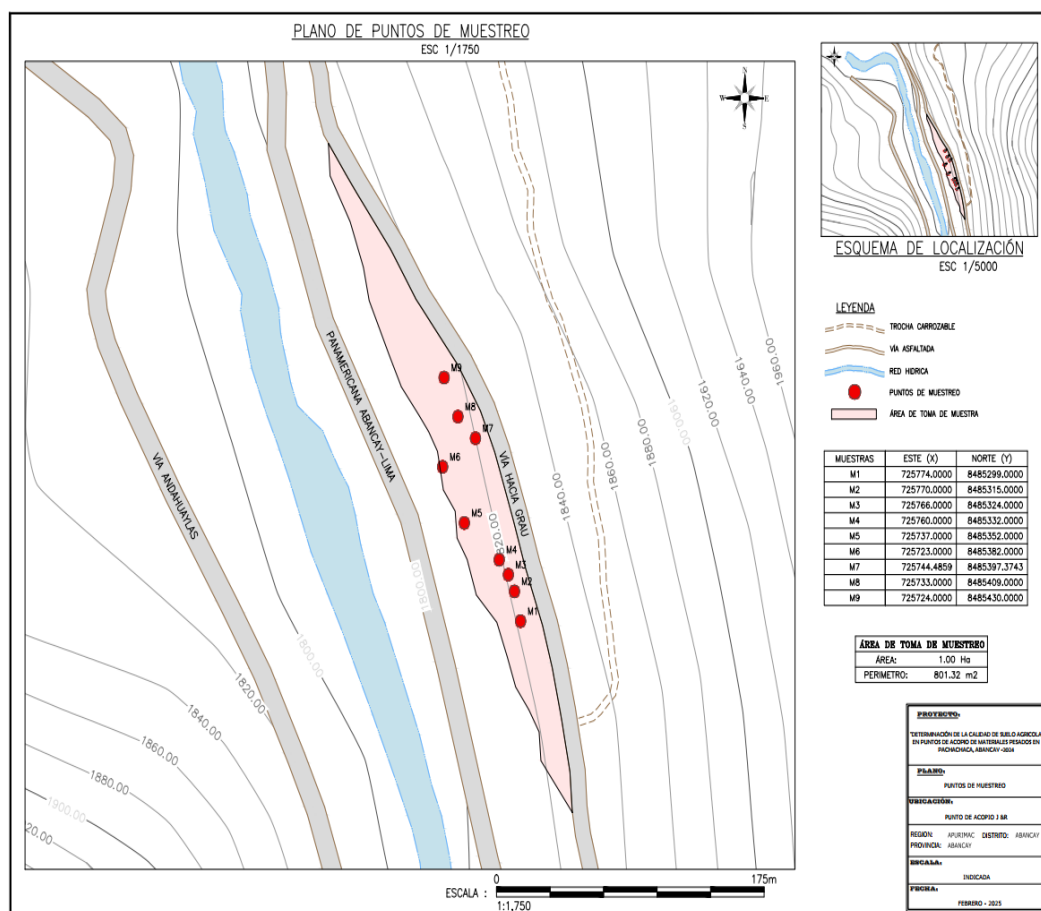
PLANO DE PUNTOS DE MUESTREO
ESC 1/1750

N
W E
S

VIA ANDAHUAYLAS
PANAMERICANA ABANCAY-LIMA
VIA HACIA GRAU

M9
M8
M7
M6
M5
M4
M3
M2
M1

1800.00
1820.00
1840.00
1860.00
1880.00
1900.00
1920.00
1940.00
1960.00
1800.00
1820.00
1840.00
1860.00
1880.00
1900.00
20.00

ESCALA : 0 175m
1:1,750

ESQUEMA DE LOCALIZACIÓN
ESC 1/5000

LEYENDA
TROCHA CARROZABLE
VÍA ASFALTADA
RED HIDRICA
PUNTOS DE MUESTREO
ÁREA DE TOMA DE MUESTRA

| MUESTRAS | ESTE (X) | NORTE (Y) |
|---|---|---|
| M1 | 725774.0000 | 8485299.0000 |
| M2 | 725770.0000 | 8485315.0000 |
| M3 | 725766.0000 | 8485324.0000 |
| M4 | 725760.0000 | 8485332.0000 |
| M5 | 725737.0000 | 8485352.0000 |
| M6 | 725723.0000 | 8485382.0000 |
| M7 | 725744.4859 | 8485397.3743 |
| M8 | 725733.0000 | 8485409.0000 |
| M9 | 725724.0000 | 8485430.0000 |

| ÁREA DE TOMA DE MUESTREO | |
|---|---|
| ÁREA: | 1.00 Ha |
| PERIMETRO: | 801.32 m2 |

PROYECTO:
"DETERMINACIÓN DE LA CALIDAD DE SUELO AGRICOLA EN PUNTOS DE ACOPIO DE MATERIALES PESADOS EN PACHACHACA, ABANCAY -2024

PLANO:
PUNTOS DE MUESTREO

UBICACIÓN:
PUNTO DE ACOPIO J &R

REGION: APURIMAC DISTRITO: ABANCAY
PROVINCIA: ABANCAY

ESCALA:
INDICADA

FECHA:
FEBRERO - 2025